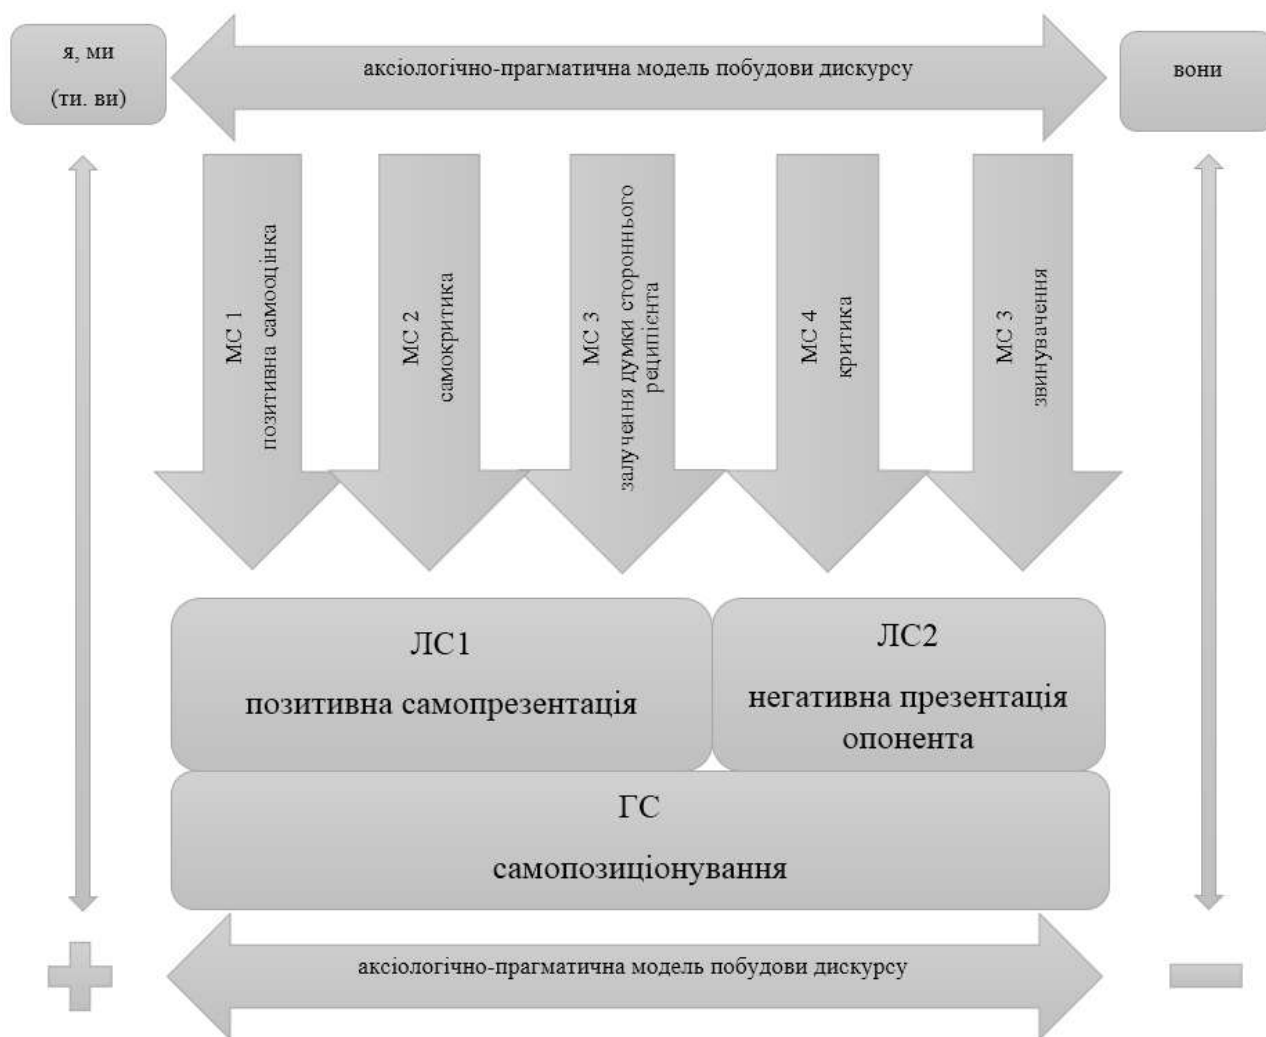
я, ми
(ти. ви)

аксіологічно-прагматична модель побудови дискурсу

вони

МС 1
позитивна самооцінка

МС 2
самокритика

МС 3
залучення думки стороннього реципієнта

МС 4
критика

МС 3
звинувачення

ЛС1
позитивна самопрезентація

ЛС2
негативна презентація опонента

ГС
самопозиціонування

аксіологічно-прагматична модель побудови дискурсу